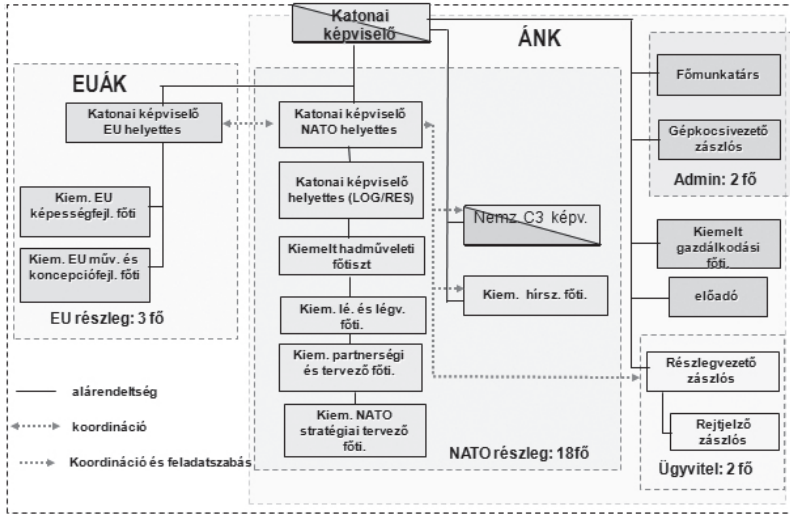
Katonai képviselő

ÁNK

EUÁK

Katonai képviselő EU helyettes

Kiem. EU képességfejl. főti

Kiem. EU műv. és koncepciófejl. főti

EU részleg: 3 fő

Katonai képviselő NATO helyettes

Katonai képviselő helyettes (LOG/RES)

Kiemelt hadműveleti főtiszt

Kiem. lé. és légv. főti.

Kiem. partnerségi és tervező főti.

Kiem. NATO stratégiai tervező főti.

NATO részleg: 18fő

Nemz C3 képv.

Kiem. hírsz. főti.

Főmunkatárs

Gépkocsivezető zászlós

Admin: 2 fő

Kiemelt gazdálkodási főti.

előadó

Részlegvezető zászlós

Rejtjelző zászlós

Ügyvitel: 2 fő

alárendeltség

koordináció

Koordináció és feladatszabás